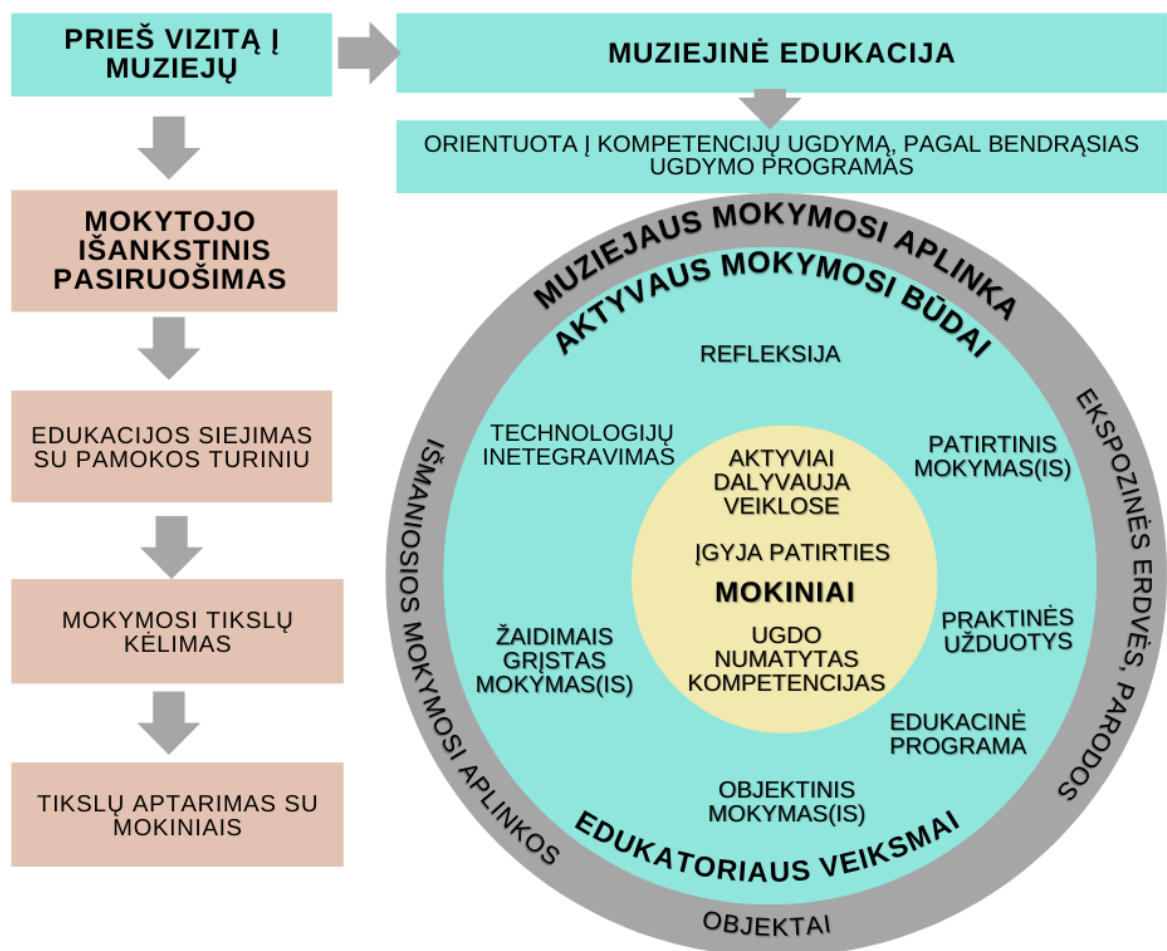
PRIEŠ VIZITĄ Į MUZIEJŲ

MOKYTOJO IŠANKSTINIS PASIRUOŠIMAS

EDUKACIJOS SIEJIMAS SU PAMOKOS TURINIU

MOKYMOSI TIKSLŲ KĖLIMAS

TIKSLŲ APTARIMAS SU MOKINIAIS

MUZIEJINĖ EDUKACIJA

ORIENTUOTA Į KOMPETENCIJŲ UGDYMĄ, PAGAL BENDRĄSIAS UGDYMO PROGRAMAS

MUZIEJAUS MOKYMOSI APLINKA

AKTYVAUS MOKYMOSI BŪDAI

REFLEKSIJA

TECHNOLOGIJŲ INETEGRAVIMAS

PATIRTINIS MOKYMAS(IS)

AKTYVIAI DALYVAUJA VEIKLOSE

ĮGYJA PATIRTIES

MOKINIAI

UGDO NUMATYTAS KOMPETENCIJAS

ŽAIDIMAIS GRĮSTAS MOKYMAS(IS)

PRAKTINĖS UŽDUOTYS

EDUKACINĖ PROGRAMA

OBJEKTINIS MOKYMAS(IS)

EDUKATORIAUS VEIKSMAI

IŠMANIOSIOS MOKYMOSI APLINKOS

EKSPOZINĖS ERDVĖS, PARODOS

OBJEKTAI